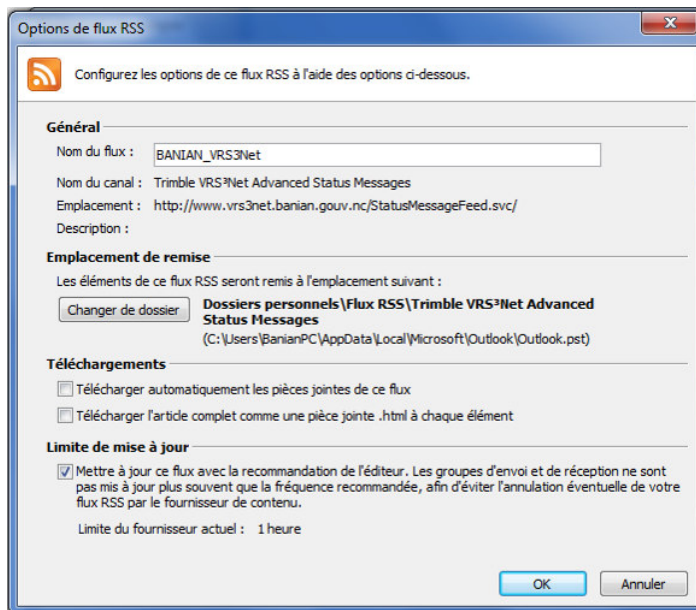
Options de flux RSS

Configurez les options de ce flux RSS à l'aide des options ci-dessous.

Général

Nom du flux : BANIAN_VRS3Net

Nom du canal : Trimble VRS³Net Advanced Status Messages

Emplacement : http://www.vrs3net.banian.gouv.nc/StatusMessageFeed.svc/

Description :

Emplacement de remise

Les éléments de ce flux RSS seront remis à l'emplacement suivant :

Changer de dossier

Dossiers personnels\Flux RSS\Trimble VRS³Net Advanced Status Messages

(C:\Users\BanianPC\AppData\Local\Microsoft\Outlook\Outlook.pst)

Téléchargements

Télécharger automatiquement les pièces jointes de ce flux

Télécharger l'article complet comme une pièce jointe .html à chaque élément

Limite de mise à jour

Mettre à jour ce flux avec la recommandation de l'éditeur. Les groupes d'envoi et de réception ne sont pas mis à jour plus souvent que la fréquence recommandée, afin d'éviter l'annulation éventuelle de votre flux RSS par le fournisseur de contenu.

Limite du fournisseur actuel : 1 heure

OK

Annuler